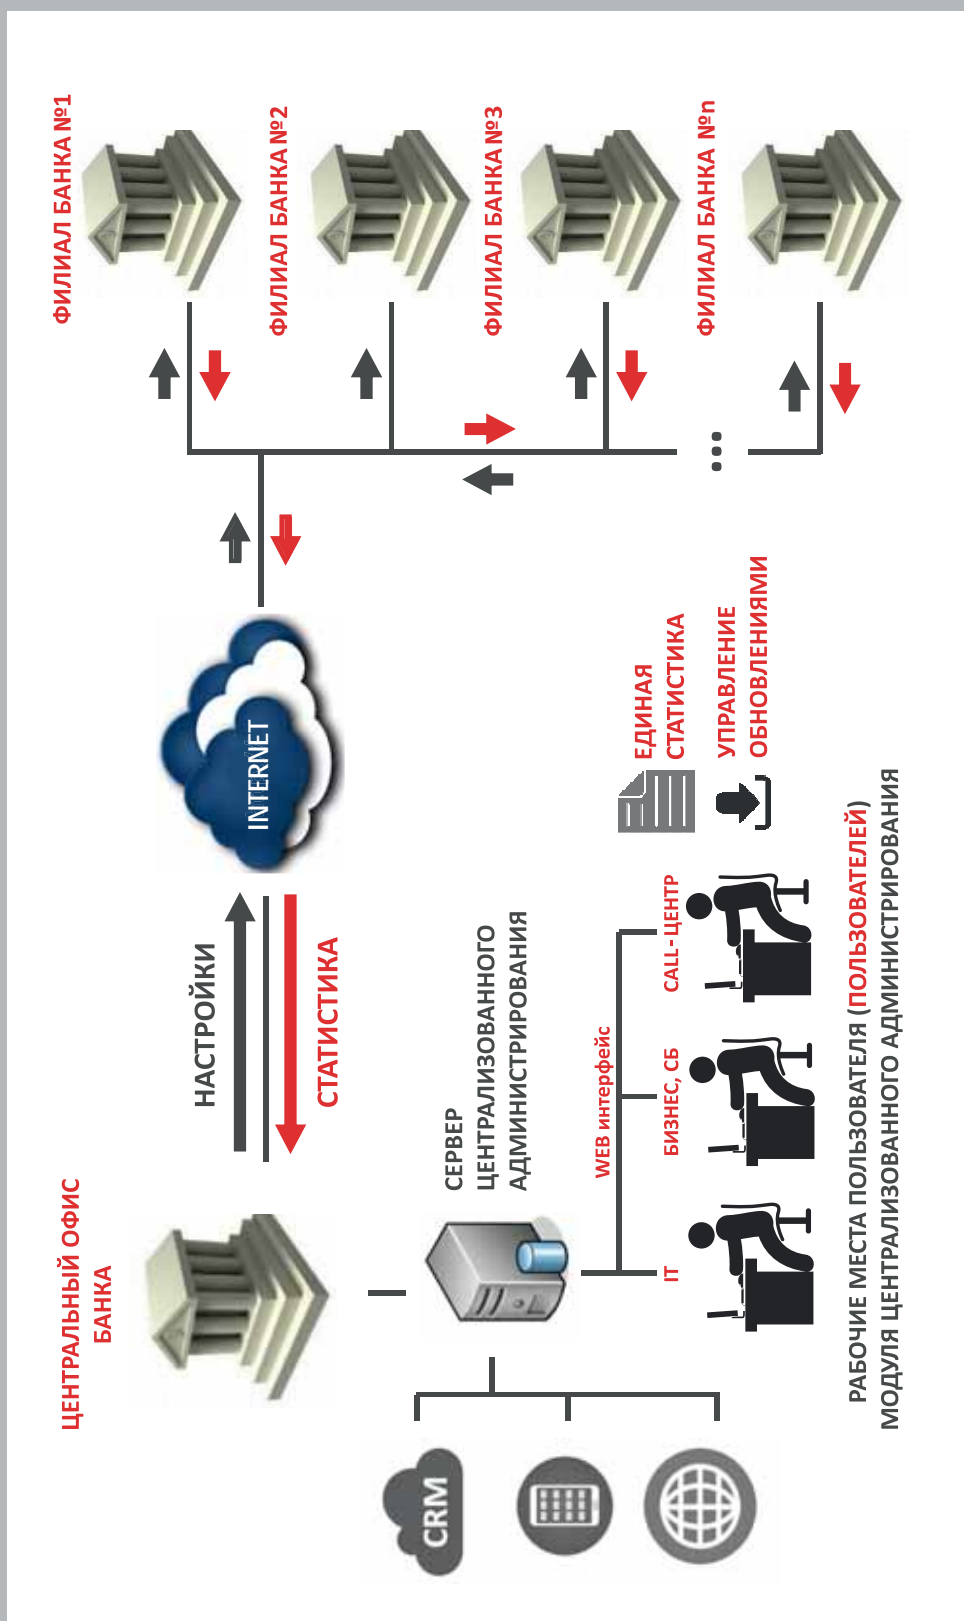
ЦЕНТРАЛЬНЫЙ ОФИС БАНКА

НАСТРОЙКИ

СТАТИСТИКА

INTERNET

ФИЛИАЛ БАНКА №1

ФИЛИАЛ БАНКА №2

ФИЛИАЛ БАНКА №3

ФИЛИАЛ БАНКА №n

CRM

СЕРВЕР ЦЕНТРАЛИЗОВАННОГО АДМИНИСТРИРОВАНИЯ

WEB интерфейс

IT

БИЗНЕС, СБ

CALL-ЦЕНТР

ЕДИНАЯ СТАТИСТИКА

УПРАВЛЕНИЕ ОБНОВЛЕНИЯМИ

РАБОЧИЕ МЕСТА ПОЛЬЗОВАТЕЛЯ (ПОЛЬЗОВАТЕЛЕЙ) МОДУЛЯ ЦЕНТРАЛИЗОВАННОГО АДМИНИСТРИРОВАНИЯ